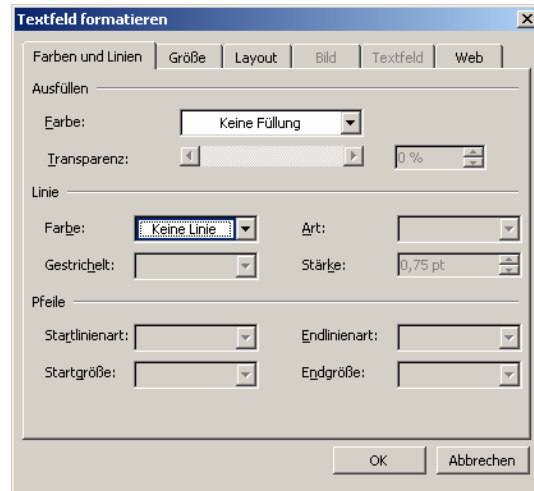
Textfeld formatieren

Farben und Linien | Größe | Layout | Bild | Textfeld | Web

Ausfüllen

Farbe: Keine Füllung

Transparenz: 0 %

Linie

Farbe: Keine Linie
Art:

Gestrichelt:
Stärke: 0,75 pt

Pfeile

Startlinienart:
Endlinienart:

Startgröße:
Endgröße:

OK
Abbrechen